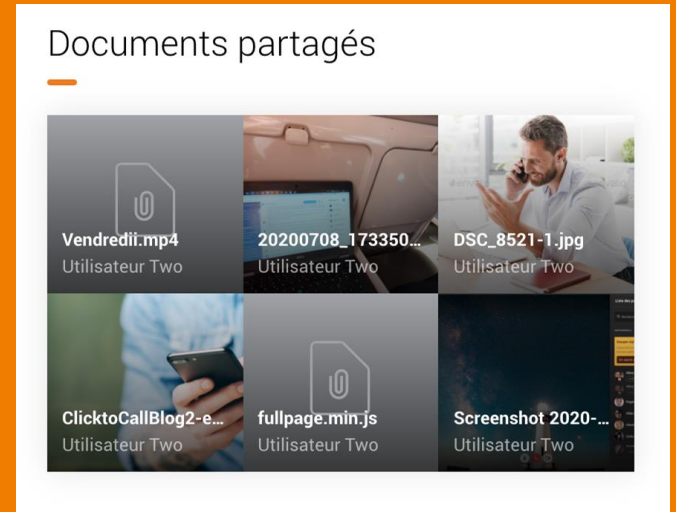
Documents partagés

Vendredii.mp4
Utilisateur Two

20200708_173350...
Utilisateur Two

DSC_8521-1.jpg
Utilisateur Two

ClicktoCallBlog2-e...
Utilisateur Two

fullpage.min.js
Utilisateur Two

Screenshot 2020-...
Utilisateur Two